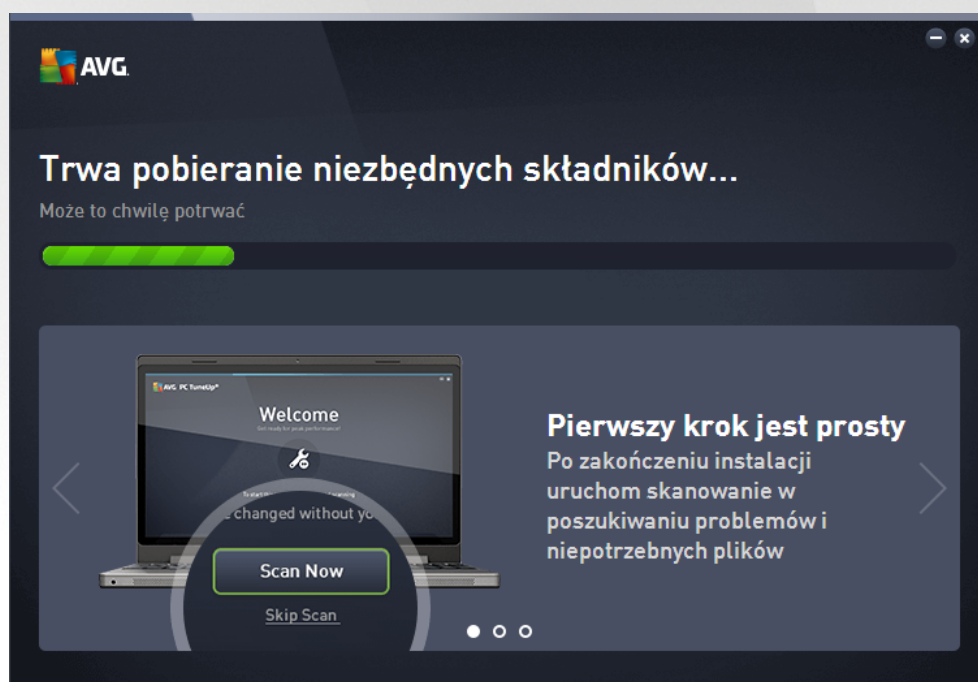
AVG

Trwa pobieranie niezbędnych składników...

Może to chwilę potrwać

AVG PC TuneUp

Welcome

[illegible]

e changed without yo

Scan Now

Skip Scan

Pierwszy krok jest prosty

Po zakończeniu instalacji uruchom skanowanie w poszukiwaniu problemów i niepotrzebnych plików